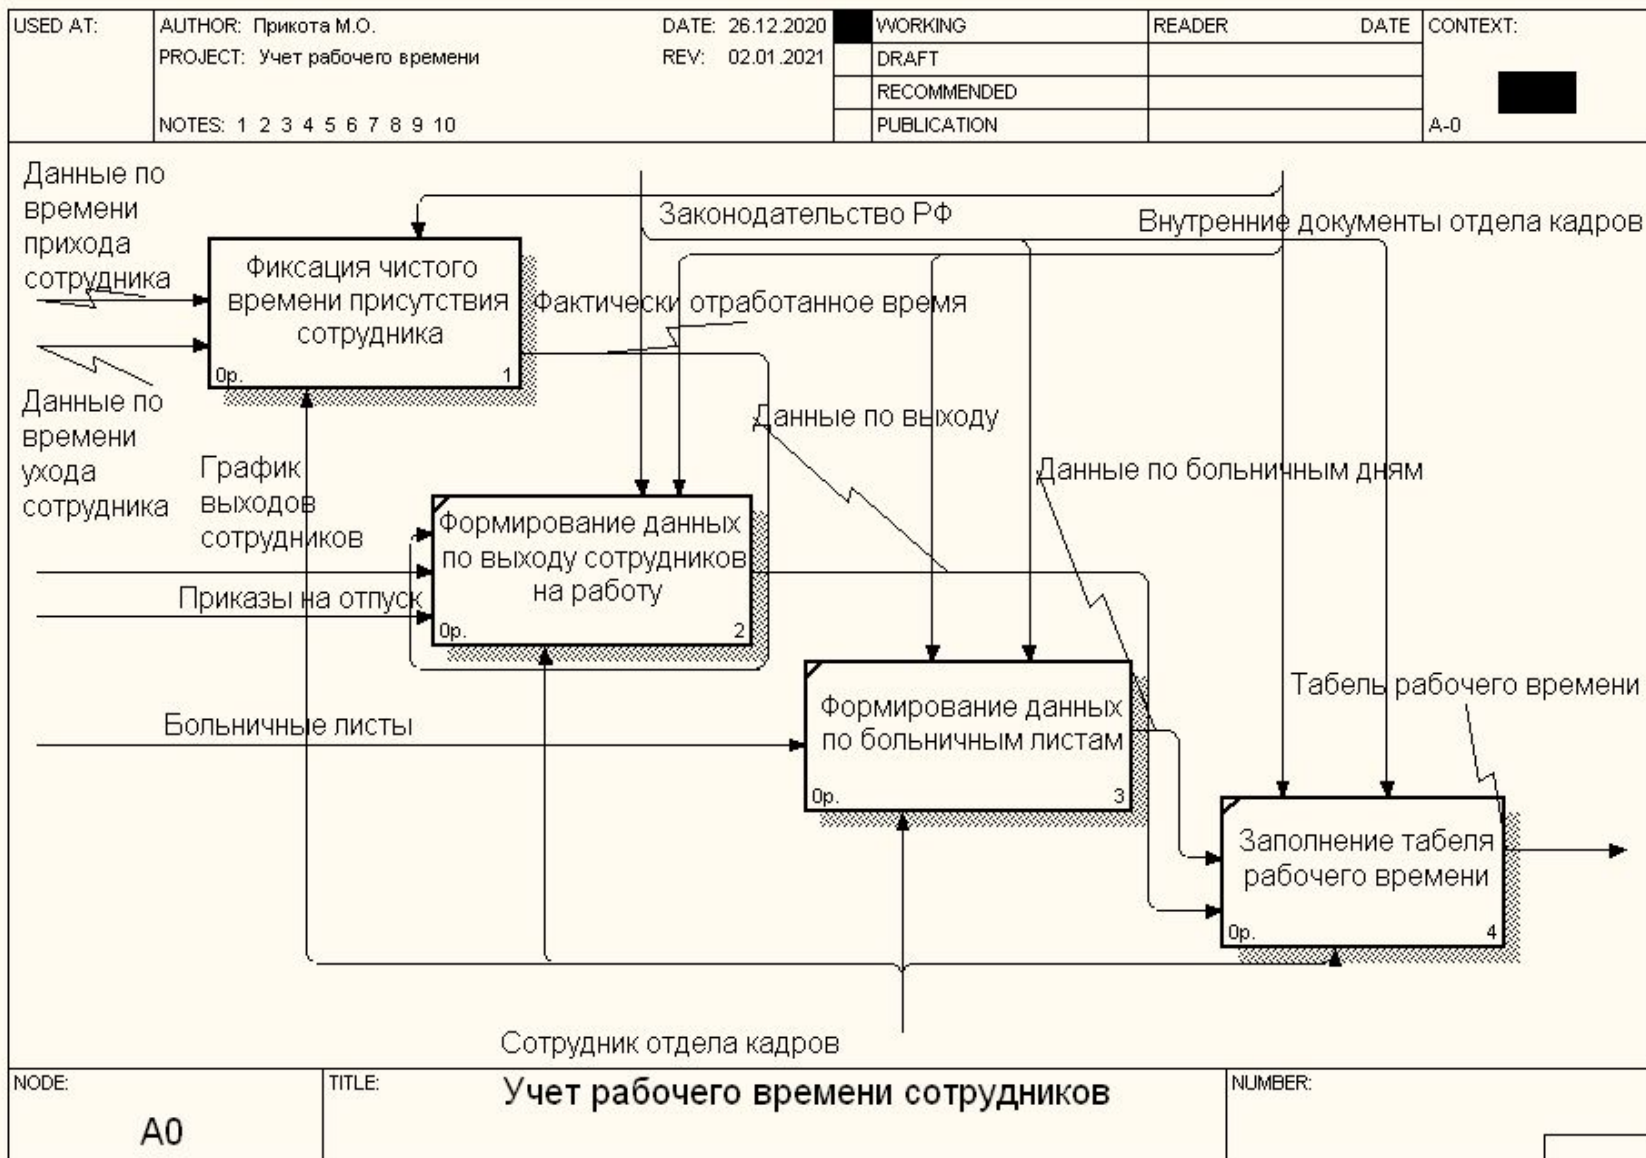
USED AT: AUTHOR: Прикота М.О. DATE: 26.12.2020 WORKING READER DATE CONTEXT:
PROJECT: Учет рабочего времени REV: 02.01.2021 DRAFT
RECOMMENDED
NOTES: 1 2 3 4 5 6 7 8 9 10 PUBLICATION A-0

Данные по времени прихода сотрудника

Законодательство РФ

Внутренние документы отдела кадров

Фиксация чистого времени присутствия сотрудника
0р. 1

Фактически отработанное время

Данные по времени ухода сотрудника

Данные по выходу

График выходов сотрудников

Данные по больничным дням

Формирование данных по выходу сотрудников на работу
0р. 2

Приказы на отпуск

Табель рабочего времени

Больничные листы

Формирование данных по больничным листам
0р. 3

Заполнение табеля рабочего времени
0р. 4

Сотрудник отдела кадров

NODE: A0 TITLE: Учет рабочего времени сотрудников NUMBER: